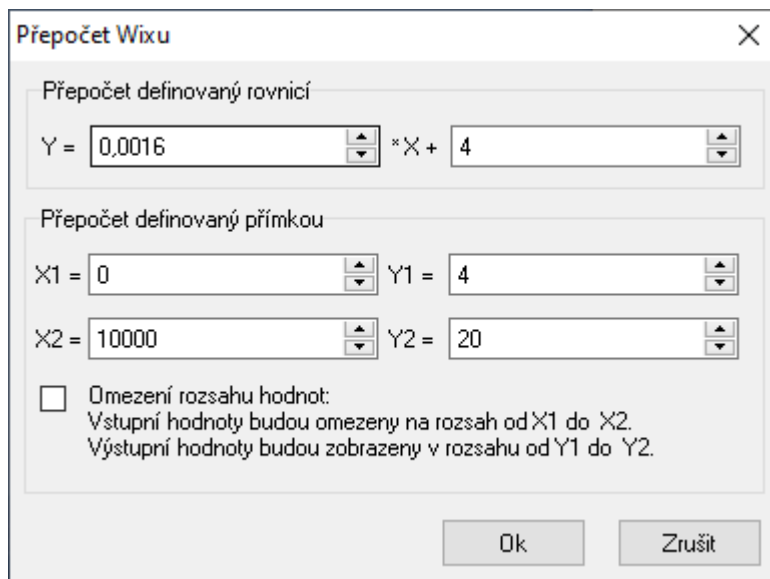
Přepočet Wixu

×

Přepočet definovaný rovnicí

Y = 0,0016 *X + 4

Přepočet definovaný přímkou

X1 = 0 Y1 = 4

X2 = 10000 Y2 = 20

Omezení rozsahu hodnot:
Vstupní hodnoty budou omezeny na rozsah od X1 do X2.
Výstupní hodnoty budou zobrazeny v rozsahu od Y1 do Y2.

Ok

Zrušit